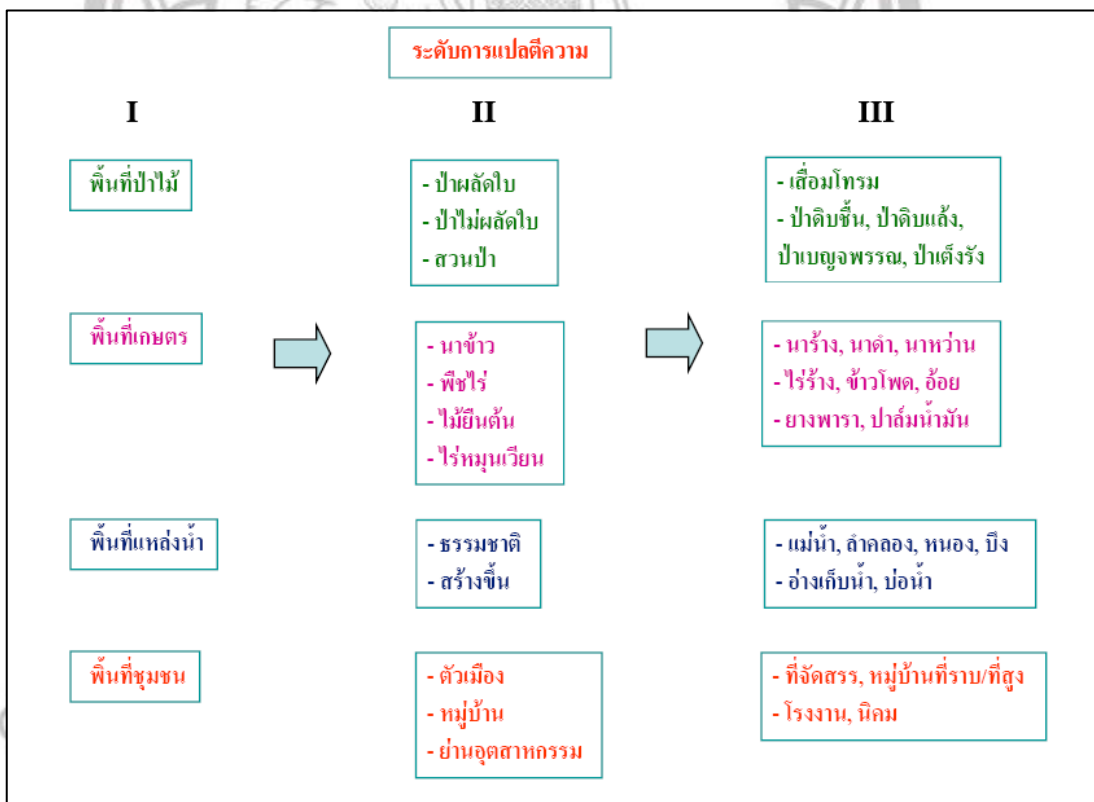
ระดับการแปลตีความ

I

II

III

พื้นที่ป่าไม้

- ป่าผลัดใบ
- ป่าไม่ผลัดใบ
- สวนป่า

- เสื่อมโทรม
- ป่าดิบชื้น, ป่าดิบแล้ง, ป่าเบญจพรรณ, ป่าเต็งรัง

พื้นที่เกษตร

- นาข้าว
- พืชไร่
- ไม้ยืนต้น
- ไร่หมุนเวียน

- นาร้าง, นาดำ, นาหว่าน
- ไร่ร้าง, ข้าวโพด, อ้อย
- ยางพารา, ปาล์มน้ำมัน

พื้นที่แหล่งน้ำ

- ธรรมชาติ
- สร้างขึ้น

- แม่น้ำ, ลำคลอง, หนอง, บึง
- อ่างเก็บน้ำ, บ่อน้ำ

พื้นที่ชุมชน

- ตัวเมือง
- หมู่บ้าน
- ย่านอุตสาหกรรม

- ที่จัดสรร, หมู่บ้านที่ราบ/ที่สูง
- โรงงาน, นิคม